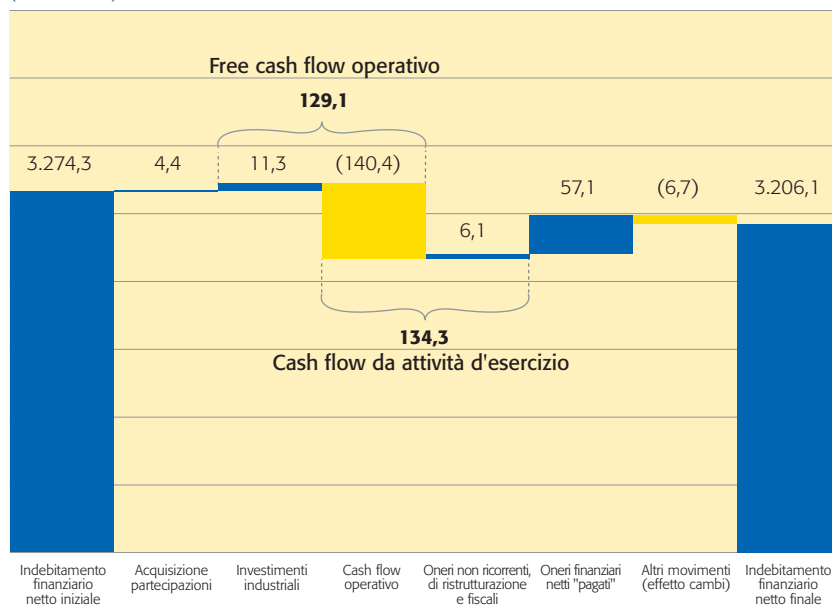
Free cash flow operativo

129,1

3.274,3

4,4

11,3

(140,4)

6,1

57,1

(6,7)

3.206,1

134,3

Cash flow da attività d'esercizio

Indebitamento finanziario netto iniziale

Acquisizione partecipazioni

Investimenti industriali

Cash flow operativo

Oneri non ricorrenti, di ristrutturazione e fiscali

Oneri finanziari netti "pagati"

Altri movimenti (effetto cambi)

Indebitamento finanziario netto finale